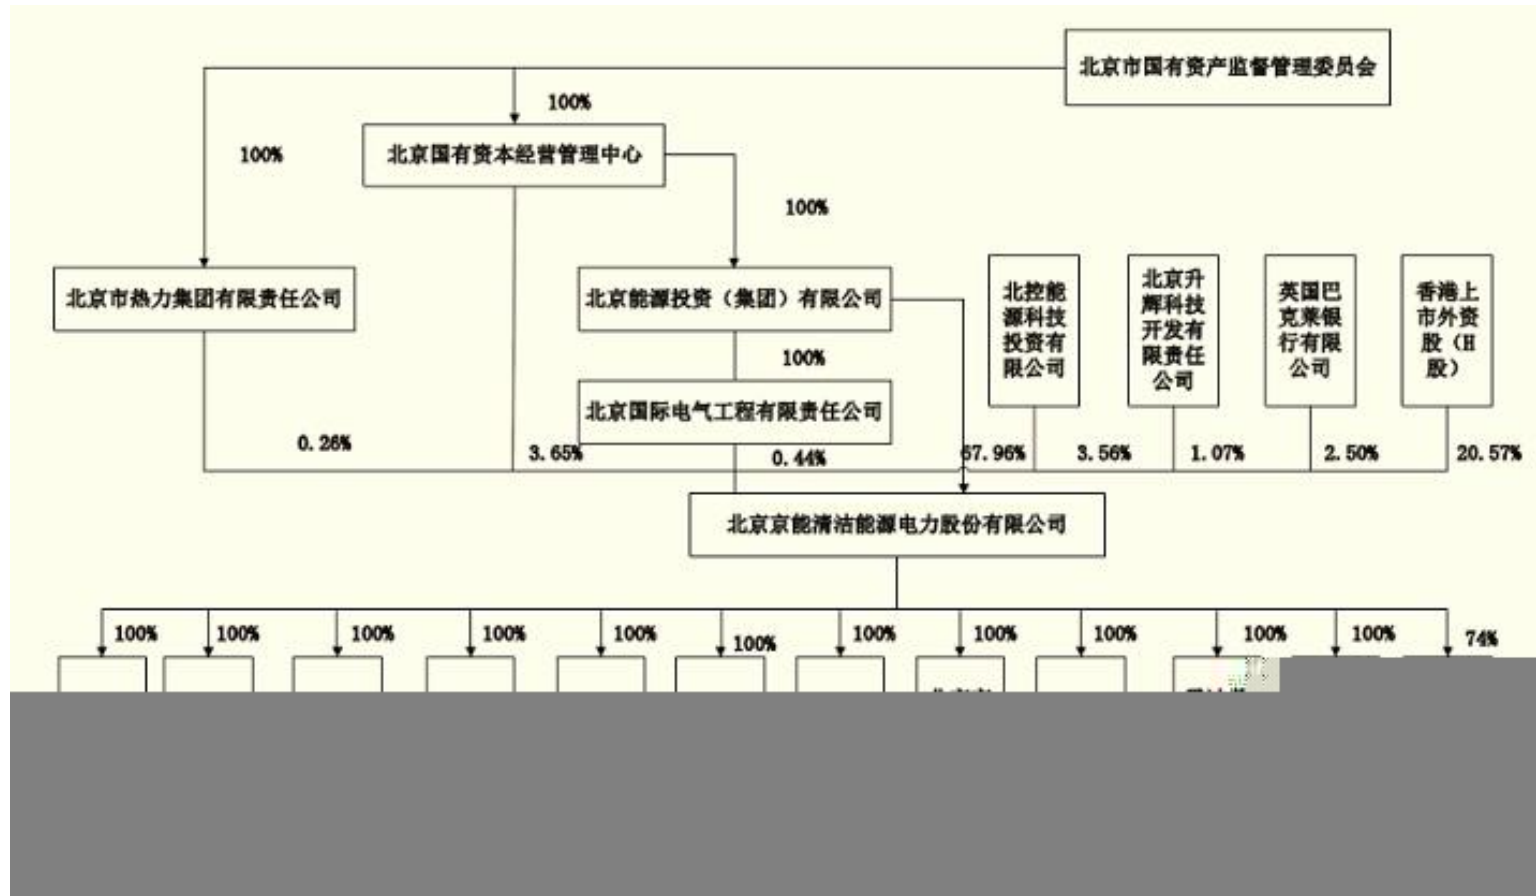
北京市国有资产监督管理委员会

100%

100%

北京国有资本经营管理中心

100%

北京市热力集团有限责任公司

北京能源投资（集团）有限公司

100%

北京国际电气工程有限责任公司

北控能源科技投资有限公司

北京升辉科技开发有限责任公司

英国巴克莱银行有限公司

香港上市外资股（H股）

0.26%

3.65%

0.44%

67.96%

3.56%

1.07%

2.50%

20.57%

北京京能清洁能源电力股份有限公司

100%

100%

100%

100%

100%

100%

100%

100%

100%

100%

100%

74%

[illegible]